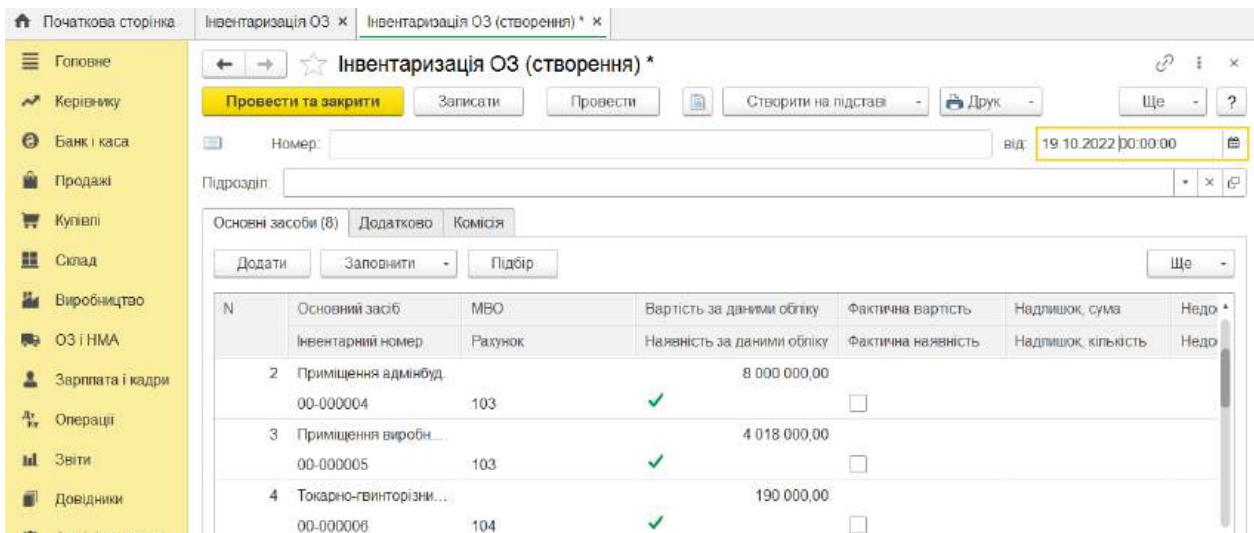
Початкова сторінка | Інвентаризація ОЗ × | Інвентаризація ОЗ (створення) * ×

Головне
Керівнику
Банк і каса
Продажі
Купівлі
Склад
Виробництво
ОЗ і НМА
Зарплата і кадри
Операції
Звіти
Довідники

Інвентаризація ОЗ (створення) *

Провести та закрити | Записати | Провести | Створити на підставі | Друк | Ще | ?

Номер: | від: 19.10.2022 00:00:00

Підрозділ:

Основні засоби (8) | Додатково | Комісія

Додати | Заповнити | Підбір | Ще

| N | Основний засіб / Інвентарний номер | МВО / Рахунок | Вартість за даними обліку / Наявність за даними обліку | Фактична вартість / Фактична наявність | Надлишок, сума / Надлишок, кількість | Недо / Недо |
|---|---|---|---|---|---|---|
| 2 | Приміщення адмінбуд. / 00-000004 | 103 | 8 000 000,00 / ✓ | | | |
| 3 | Приміщення виробн... / 00-000005 | 103 | 4 018 000,00 / ✓ | | | |
| 4 | Токарно-гвинторізни... / 00-000006 | 104 | 190 000,00 / ✓ | | | |